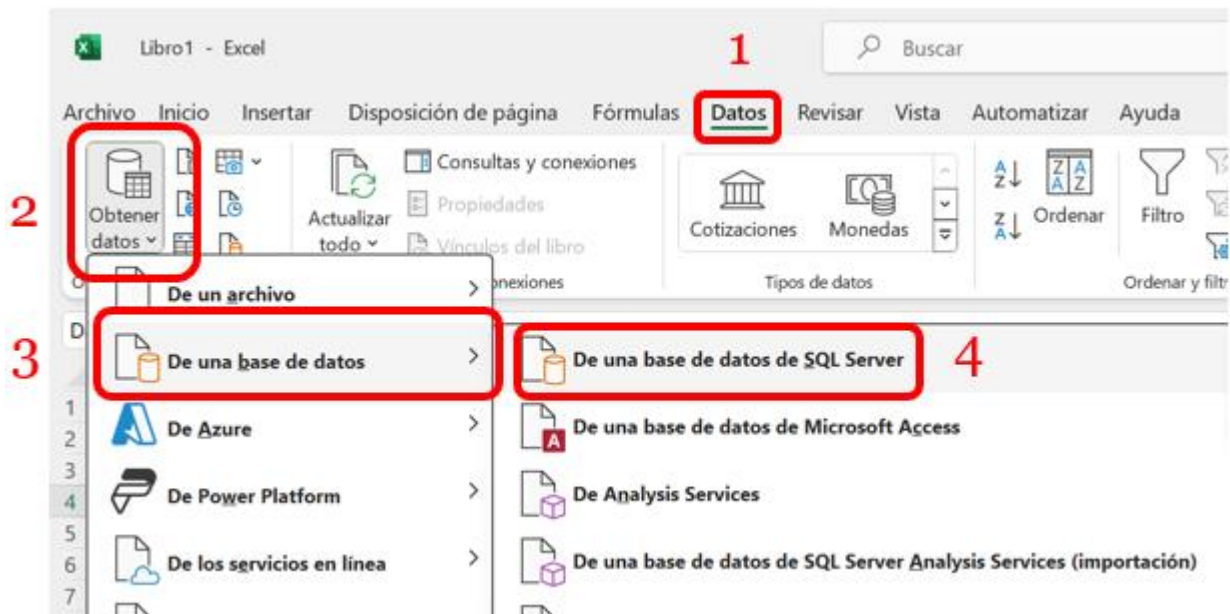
Libro1 - Excel

1

Buscar

Archivo Inicio Insertar Disposición de página Fórmulas Datos Revisar Vista Automatizar Ayuda

2

Obtener datos

Actualizar todo

Consultas y conexiones

Propiedades

Vínculos del libro

Cotizaciones

Monedas

Tipos de datos

Ordenar

Filtro

Ordenar y filtr

De un archivo

3

De una base de datos

De una base de datos de SQL Server

4

De Azure

De una base de datos de Microsoft Access

De Power Platform

De Analysis Services

De los servicios en línea

De una base de datos de SQL Server Analysis Services (importación)

1
2
3
4
5
6
7